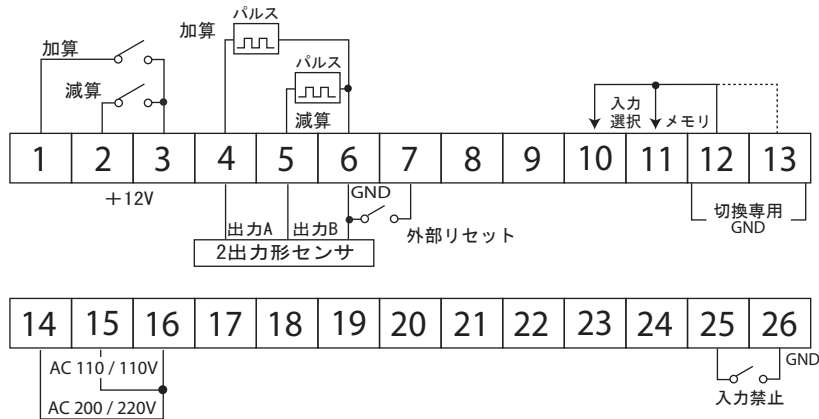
加算
減算
加算
パルス
パルス
減算
入力
選択
メモリ

| 1 | 2 | 3 | 4 | 5 | 6 | 7 | 8 | 9 | 10 | 11 | 12 | 13 |
|---|---|---|---|---|---|---|---|---|---|---|---|---|

＋12V
GND
出力A
出力B
2出力形センサ
外部リセット
切換専用
GND

| 14 | 15 | 16 | 17 | 18 | 19 | 20 | 21 | 22 | 23 | 24 | 25 | 26 |
|---|---|---|---|---|---|---|---|---|---|---|---|---|

AC 110 / 110V
AC 200 / 220V
GND
入力禁止